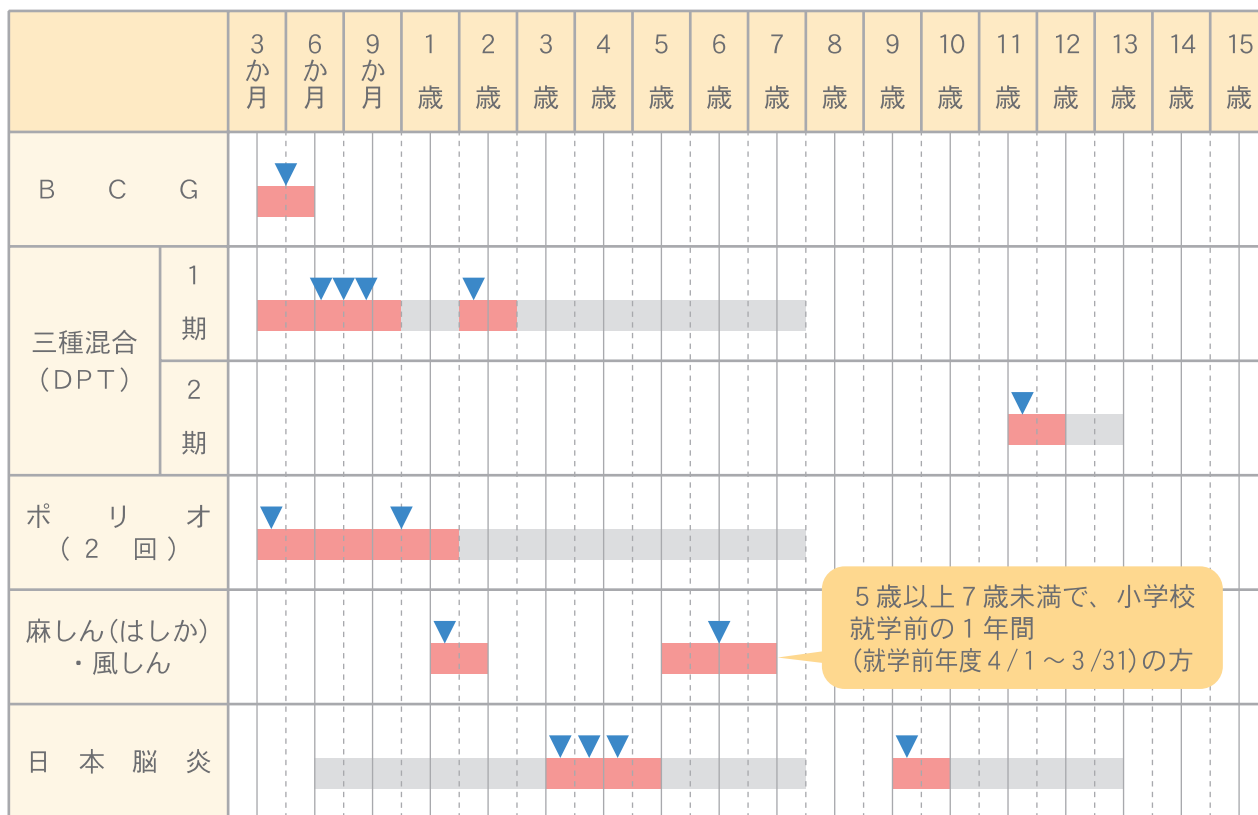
|  | 3か月 | 6か月 | 9か月 | 1歳 | 2歳 | 3歳 | 4歳 | 5歳 | 6歳 | 7歳 | 8歳 | 9歳 | 10歳 | 11歳 | 12歳 | 13歳 | 14歳 | 15歳 |
|---|---|---|---|---|---|---|---|---|---|---|---|---|---|---|---|---|---|---|
| B C G | | | | | | | | | | | | | | | | | | |
| 三種混合（DPT） 1期 | | | | | | | | | | | | | | | | | | |
| 三種混合（DPT） 2期 | | | | | | | | | | | | | | | | | | |
| ポリオ（2回） | | | | | | | | | | | | | | | | | | |
| 麻しん(はしか)・風しん | | | | | | | | | | | | | | | | | | |
| 日本脳炎 | | | | | | | | | | | | | | | | | | |

5歳以上7歳未満で、小学校就学前の1年間
(就学前年度4/1～3/31)の方